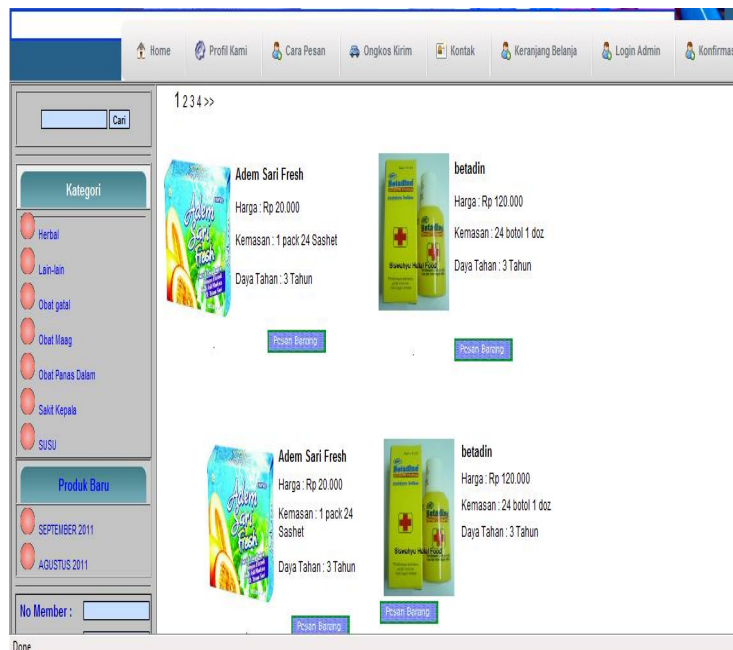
Home Profil Kami Cara Pesan Ongkos Kirim Kontak Keranjang Belanja Login Admin Konfirmas

Cari

Kategori

Herbal

Lain-lain

Obat gatal

Obat Maag

Obat Panas Dalam

Sakit Kepala

SUSU

Produk Baru

SEPTEMBER 2011

AGUSTUS 2011

No Member :

1 2 3 4 >>

Adem Sari Fresh

Harga : Rp 20.000

Kemasan : 1 pack 24 Sashet

Daya Tahan : 3 Tahun

Pesan Barang

betadin

Harga : Rp 120.000

Kemasan : 24 botol 1 doz

Daya Tahan : 3 Tahun

Pesan Barang

Adem Sari Fresh

Harga : Rp 20.000

Kemasan : 1 pack 24 Sashet

Daya Tahan : 3 Tahun

Pesan Barang

betadin

Harga : Rp 120.000

Kemasan : 24 botol 1 doz

Daya Tahan : 3 Tahun

Pesan Barang

Done